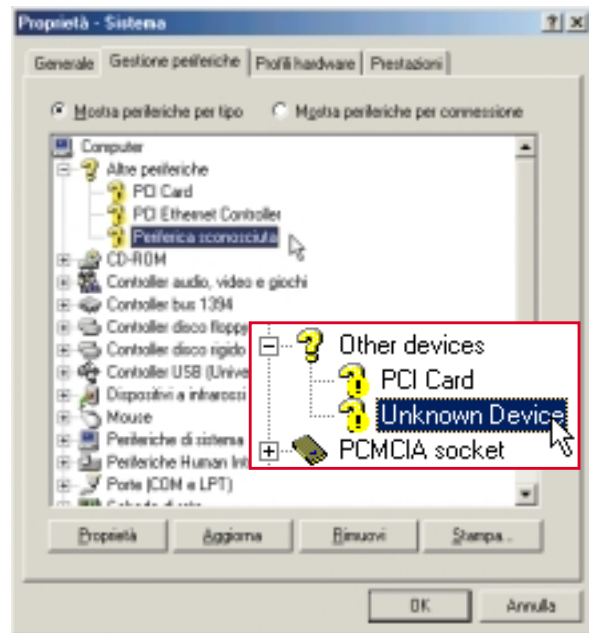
Proprietà - Sistema

? X

Generale | Gestione periferiche | Profili hardware | Prestazioni

Mostra periferiche per tipo   Mostra periferiche per connessione

Computer
Altre periferiche
PCI Card
PCI Ethernet Controller
Periferica sconosciuta
CD-ROM
Controller audio, video e giochi
Controller bus 1394
Controller disco floppy
Controller disco rigido
Controller USB (Unive
Dispositivi a infrarossi
Mouse
Periferiche di sistema
Periferiche Human Int
Porte (COM e LPT)
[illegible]

Other devices
PCI Card
Unknown Device
PCMCIA socket

Proprietà   Aggiorna   Rimuovi   Stampa...

OK   Annulla